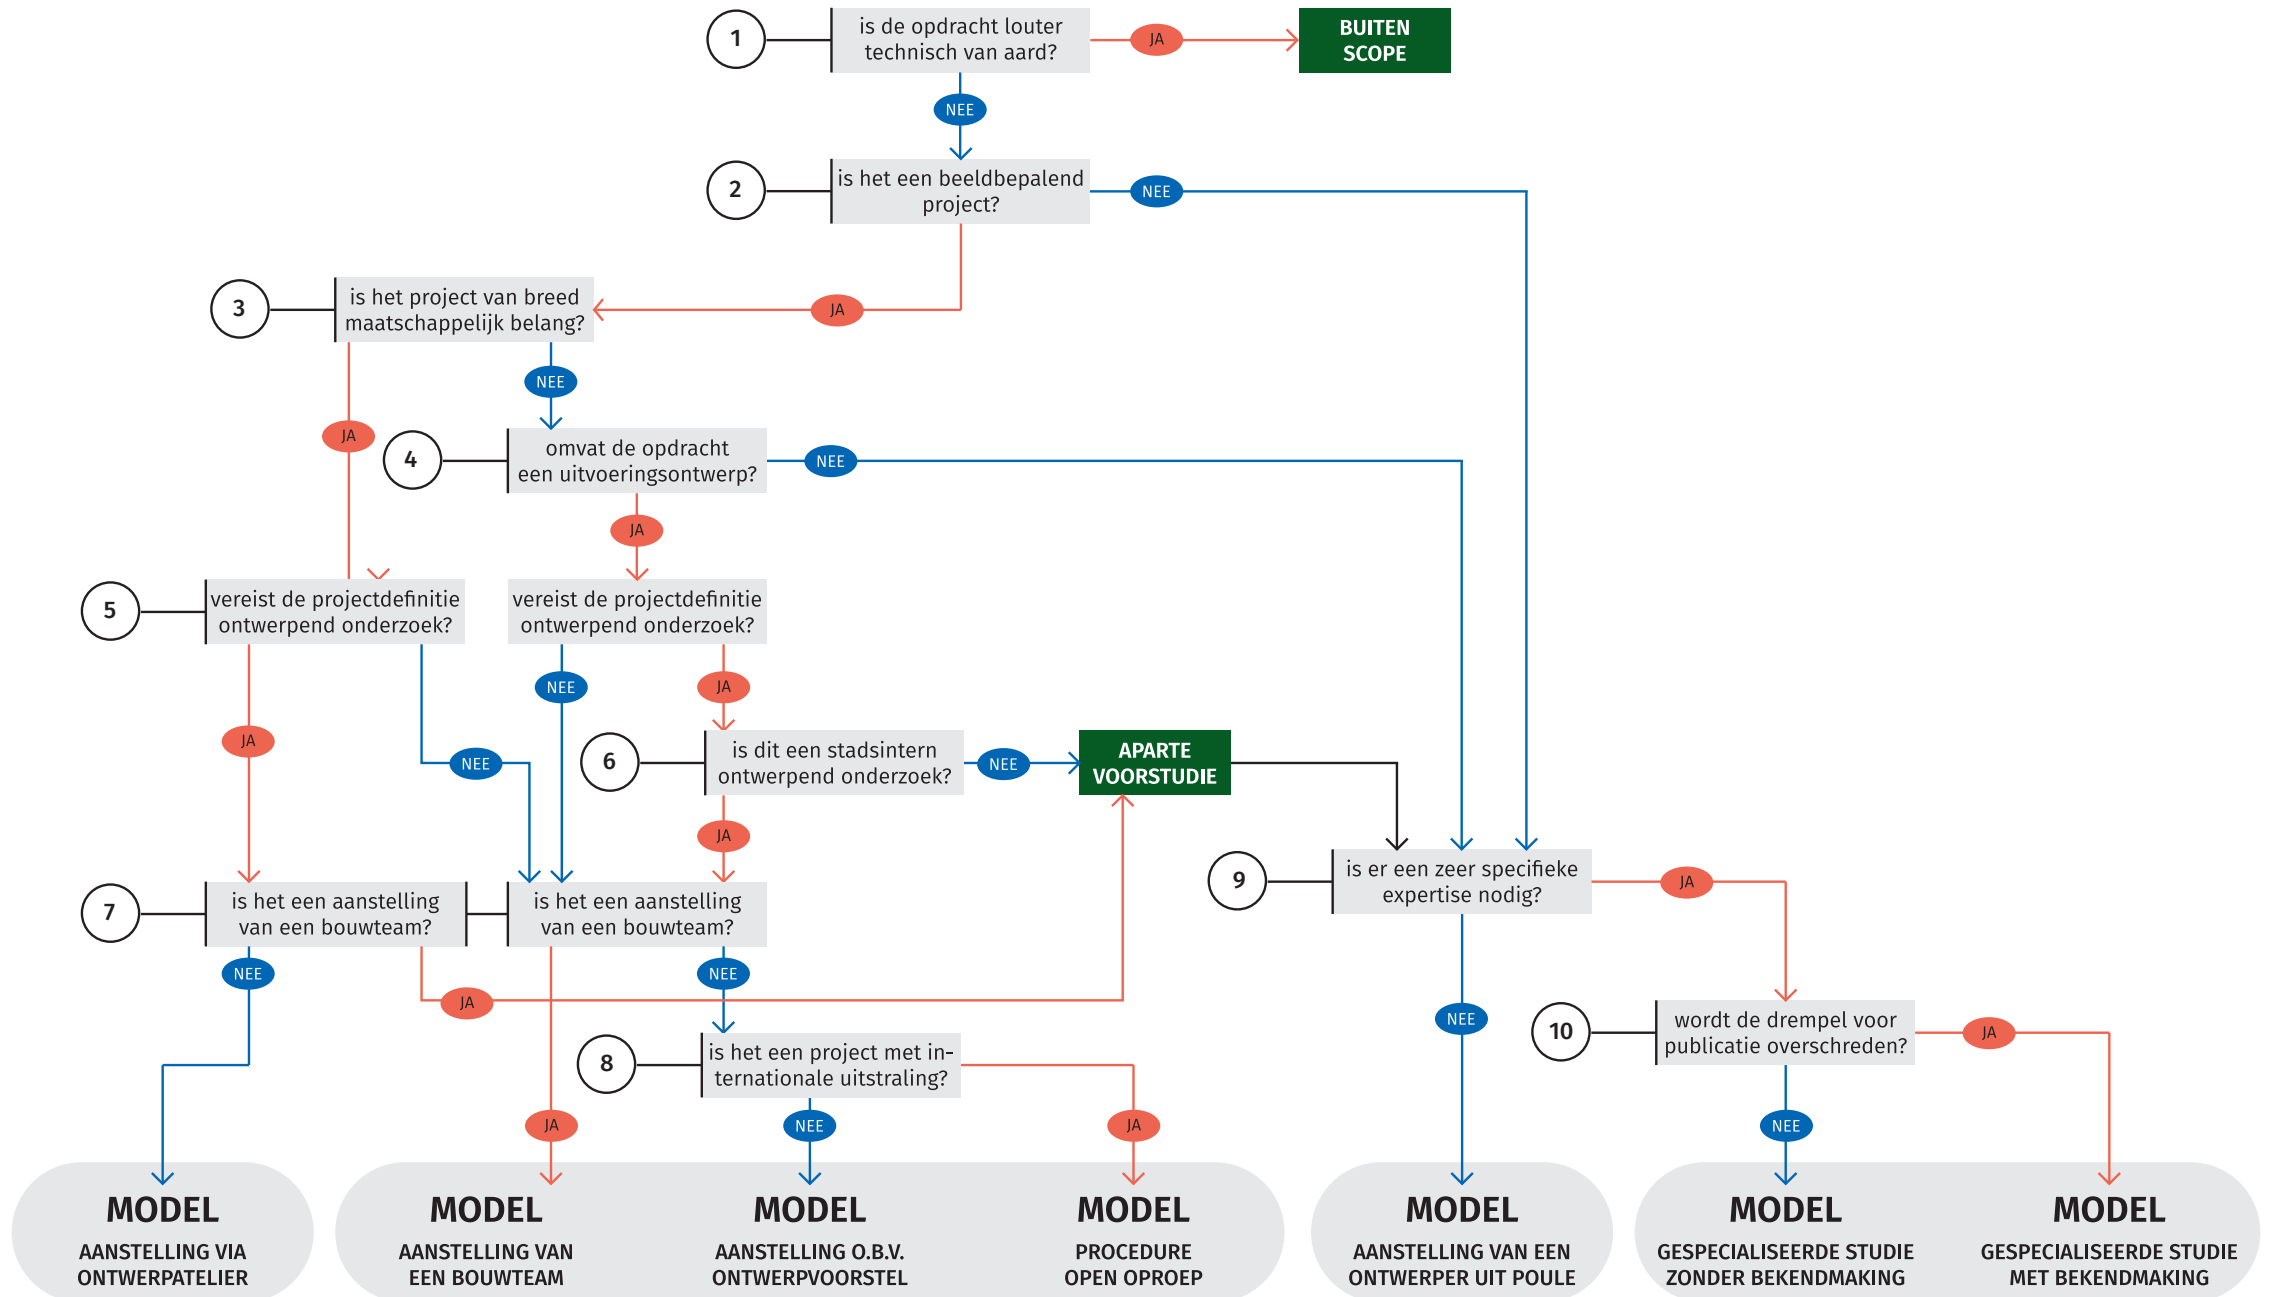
1 is de opdracht louter technisch van aard?

JA

BUITEN SCOPE

NEE

2 is het een beeldbepalend project?

NEE

JA

3 is het project van breed maatschappelijk belang?

NEE

JA

4 omvat de opdracht een uitvoeringsontwerp?

NEE

JA

5 vereist de projectdefinitie ontwerpend onderzoek?

vereist de projectdefinitie ontwerpend onderzoek?

NEE

JA

JA

NEE

6 is dit een stadsintern ontwerpend onderzoek?

NEE

APARTE VOORSTUDIE

JA

9 is er een zeer specifieke expertise nodig?

JA

7 is het een aanstelling van een bouwteam?

is het een aanstelling van een bouwteam?

NEE

JA

NEE

NEE

10 wordt de drempel voor publicatie overschreden?

JA

8 is het een project met internationale uitstraling?

JA

NEE

JA

NEE

MODEL AANSTELLING VIA ONTWERPATELIER

MODEL AANSTELLING VAN EEN BOUWTEAM

MODEL AANSTELLING O.B.V. ONTWERPVOORSTEL

MODEL PROCEDURE OPEN OPROEP

MODEL AANSTELLING VAN EEN ONTWERPER UIT POULE

MODEL GESPECIALISEERDE STUDIE ZONDER BEKENDMAKING

MODEL GESPECIALISEERDE STUDIE MET BEKENDMAKING